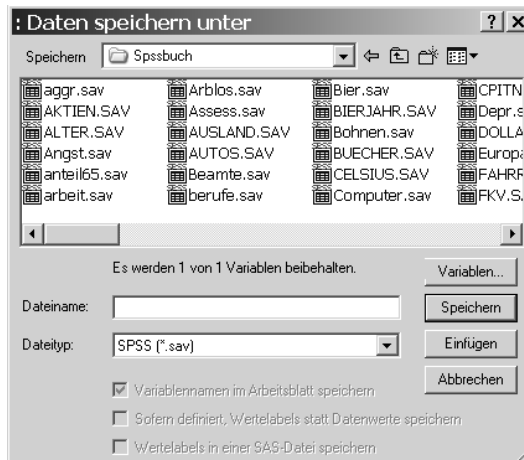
: Daten speichern unter

? X

Speichern: Spssbuch

| | | | |
|---|---|---|---|
| aggr.sav | Arblos.sav | Bier.sav | CPITN |
| AKTIEN.SAV | Assess.sav | BIERJAHR.SAV | Depr.s |
| ALTER.SAV | AUSLAND.SAV | Bohnen.sav | DOLLA |
| Angst.sav | AUTOS.SAV | BUECHER.SAV | Europa |
| anteil65.sav | Beamte.sav | CELSIUS.SAV | FAHRR |
| arbeit.sav | berufe.sav | Computer.sav | FKV.S. |

Es werden 1 von 1 Variablen beibehalten.

Variablen...

Dateiname:

Speichern

Dateityp: SPSS (*.sav)

Einfügen

Abbrechen

Variablennamen im Arbeitsblatt speichern

Sofern definiert, Wertelabels statt Datenwerte speichern

Wertelabels in einer SAS-Datei speichern